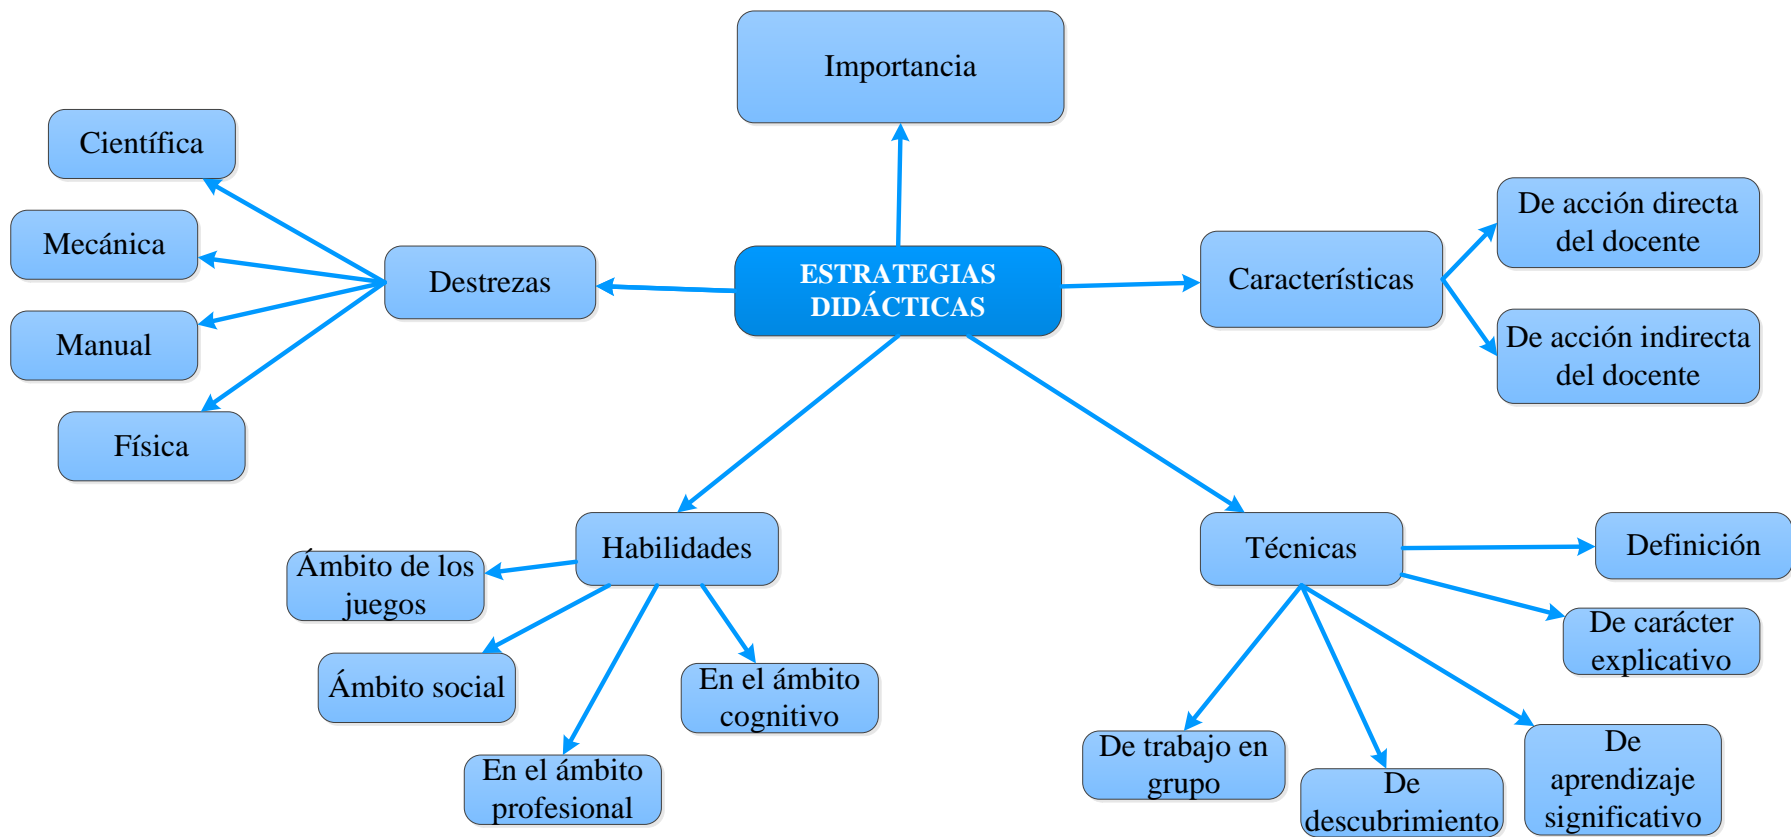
Importancia

Científica

Mecánica

Manual

Física

Destrezas

ESTRATEGIAS DIDÁCTICAS

Características

De acción directa del docente

De acción indirecta del docente

Habilidades

Ámbito de los juegos

Ámbito social

En el ámbito profesional

En el ámbito cognitivo

Técnicas

Definición

De carácter explicativo

De trabajo en grupo

De descubrimiento

De aprendizaje significativo